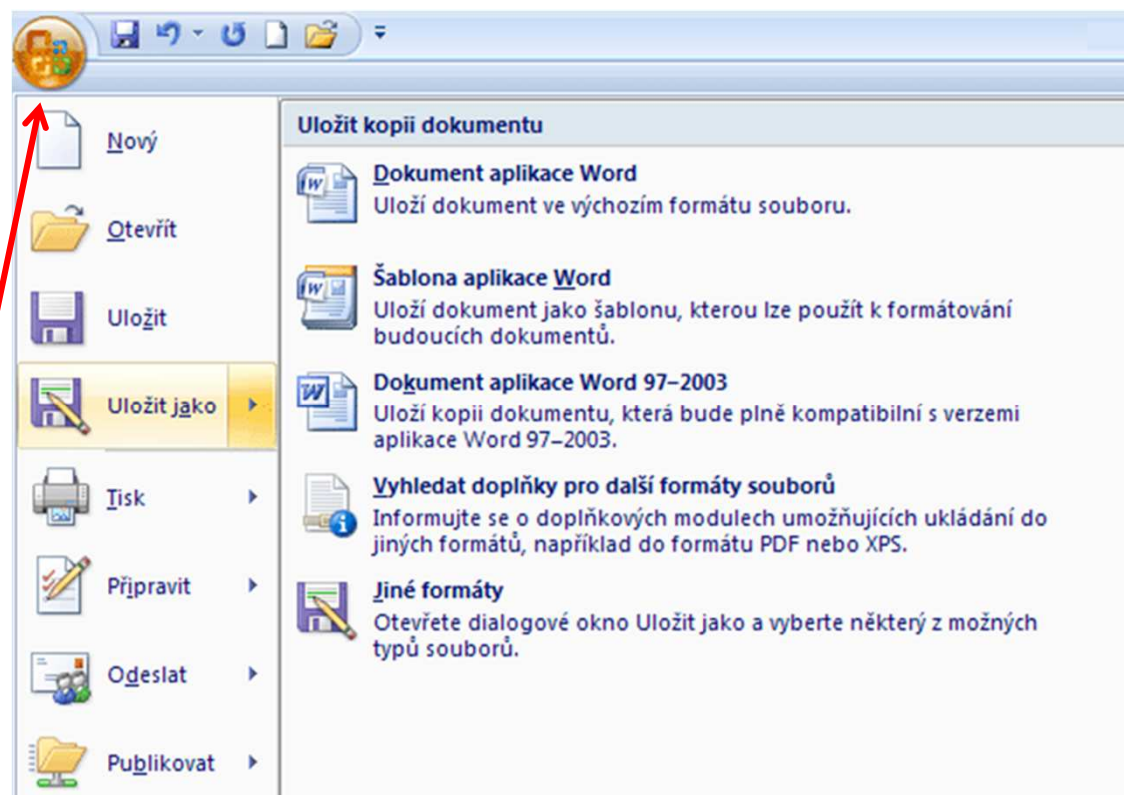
Nový

Otevřít

Uložit

Uložit jako

Tisk

Připravit

Odeslat

Publikovat

Uložit kopii dokumentu

Dokument aplikace Word
Uloží dokument ve výchozím formátu souboru.

Šablona aplikace Word
Uloží dokument jako šablonu, kterou lze použít k formátování budoucích dokumentů.

Dokument aplikace Word 97–2003
Uloží kopii dokumentu, která bude plně kompatibilní s verzemi aplikace Word 97–2003.

Vyhledat doplňky pro další formáty souborů
Informujte se o doplňkových modulech umožňujících ukládání do jiných formátů, například do formátu PDF nebo XPS.

Jiné formáty
Otevřete dialogové okno Uložit jako a vyberte některý z možných typů souborů.